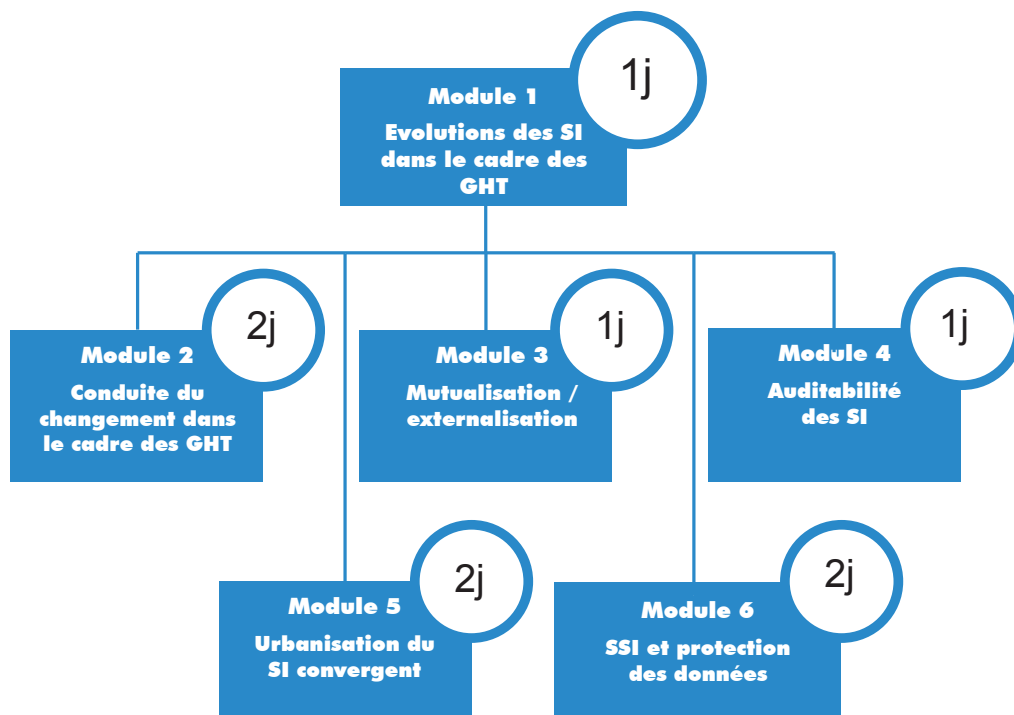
1j

Module 1

Evolutions des SI dans le cadre des GHT

2j

Module 2

Conduite du changement dans le cadre des GHT

1j

Module 3

Mutualisation / externalisation

1j

Module 4

Auditabilité des SI

2j

Module 5

Urbanisation du SI convergent

2j

Module 6

SSI et protection des données